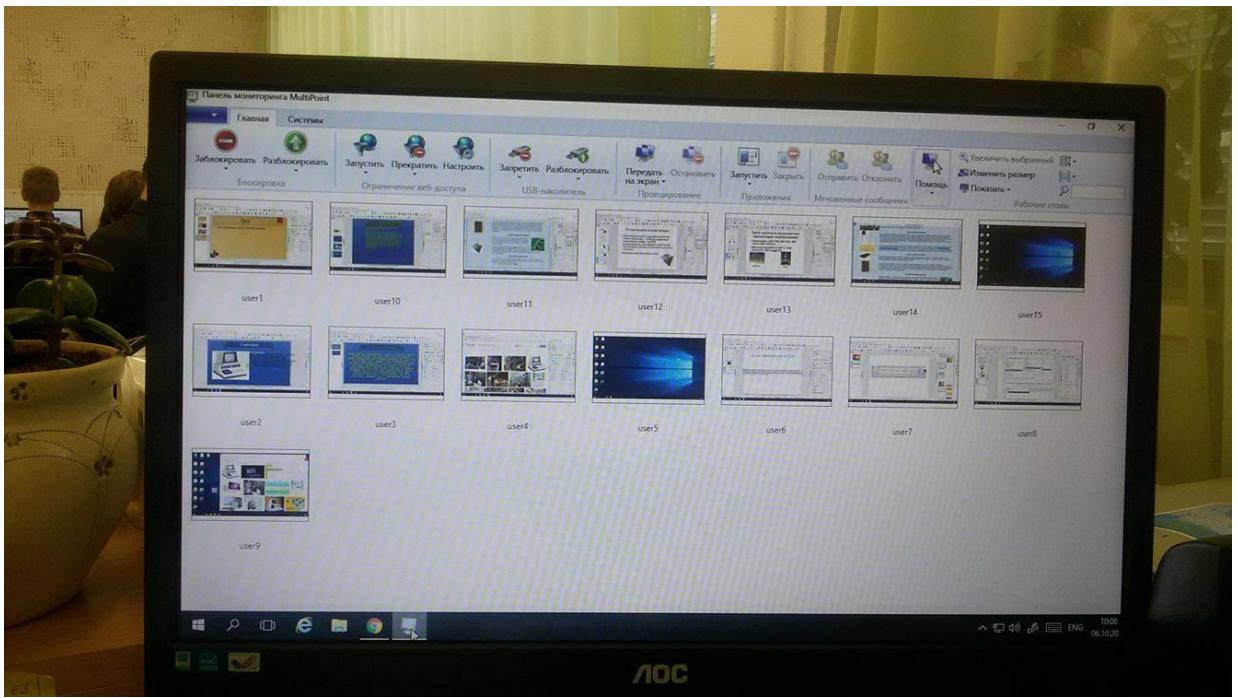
Панель мониторинга MultiPoint

Главная Системы

Заблокировать Разблокировать
Блокировка

Запустить Прекратить Настроить
Ограничение веб-доступа

Запретить Разблокировать
USB-накопитель

Передать на экран Остановить
Проецирование

Запустить Закрыть
Приложения

Отправить Отклонить
Мгновенные сообщения

Помощь

Увеличить выбранный
Изменить размер
Показать
Рабочие столы

user1 user10 user11 user12 user13 user14 user15

user2 user3 user4 user5 user6 user7 user8

user9

ENG 10:00 06.10.20

AOC